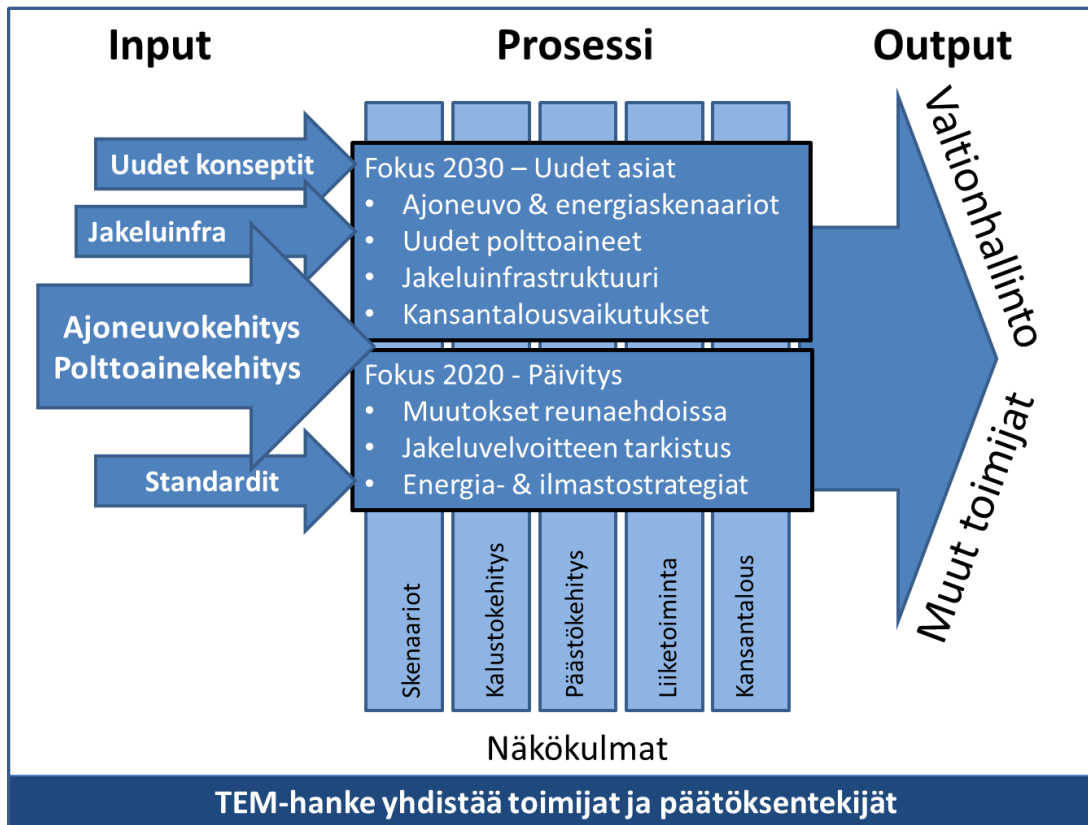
Input

Prosessi

Output

Uudet konseptit

Jakeluinfra

Ajoneuvokehitys
Polttoainekehitys

Standardit

Fokus 2030 – Uudet asiat
• Ajoneuvo & energiaskenaariot
• Uudet polttoaineet
• Jakeluinfrastruktuuri
• Kansantalousvaikutukset

Fokus 2020 - Päivitys
• Muutokset reunaehdoissa
• Jakeluvelvoitteen tarkistus
• Energia- & ilmastostrategiat

Skenaariot

Kalustokehitys

Päästökehitys

Liiketoiminta

Kansantalous

Näkökulmat

Valtionhallinto

Muut toimijat

TEM-hanke yhdistää toimijat ja päätöksentekijät